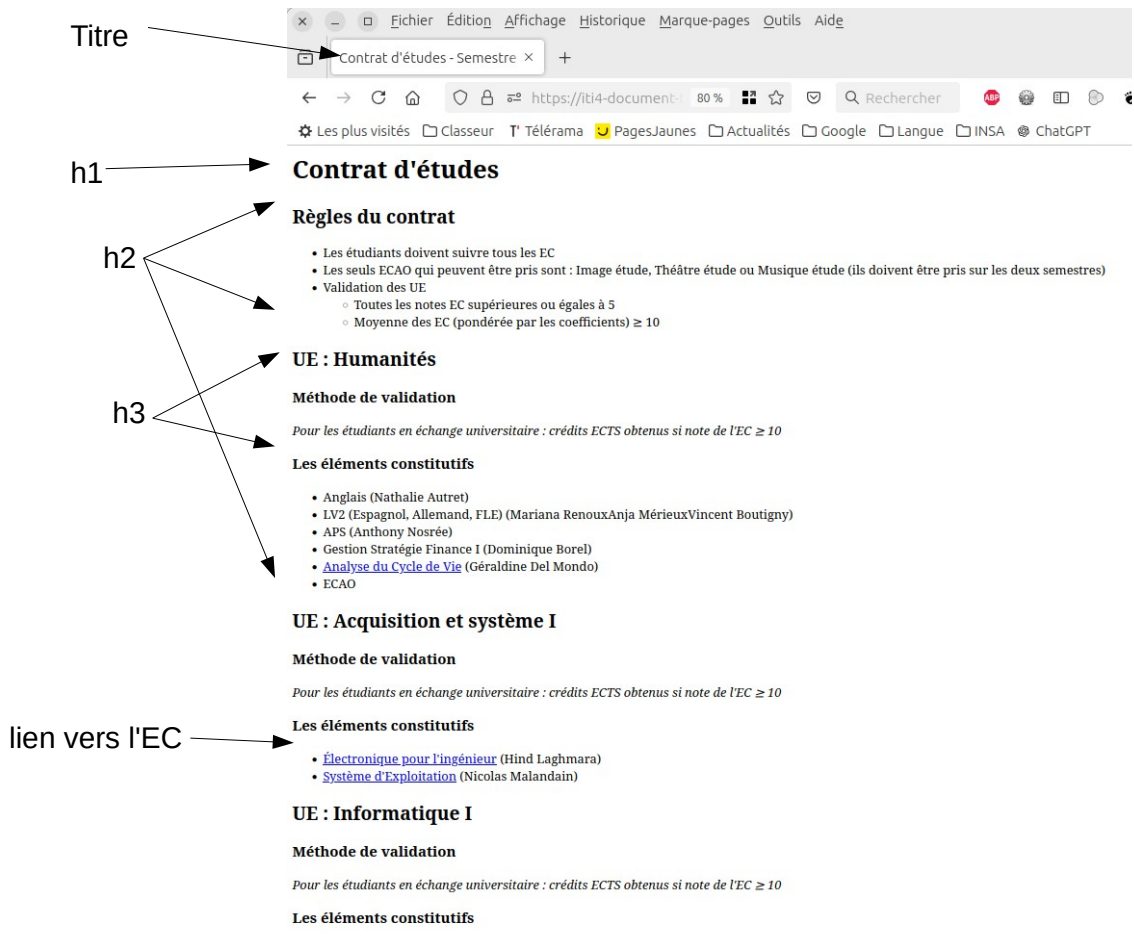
Titre

Fichier Édition Affichage Historique Marque-pages Outils Aide

Contrat d'études - Semestre ×   +

https://iti4-document- 80 %   Rechercher

Les plus visités  Classeur  Télérama  PagesJaunes  Actualités  Google  Langue  INSA  ChatGPT

h1

# Contrat d'études

h2

## Règles du contrat

- Les étudiants doivent suivre tous les EC
- Les seuls ECAO qui peuvent être pris sont : Image étude, Théâtre étude ou Musique étude (ils doivent être pris sur les deux semestres)
- Validation des UE
  - Toutes les notes EC supérieures ou égales à 5
  - Moyenne des EC (pondérée par les coefficients) $\geq 10$

## UE : Humanités

h3

### Méthode de validation

*Pour les étudiants en échange universitaire : crédits ECTS obtenus si note de l'EC $\geq 10$*

### Les éléments constitutifs

- Anglais (Nathalie Autret)
- LV2 (Espagnol, Allemand, FLE) (Mariana RenouxAnja MérieuxVincent Boutigny)
- APS (Anthony Nosrée)
- Gestion Stratégie Finance I (Dominique Borel)
- Analyse du Cycle de Vie (Géraldine Del Mondo)
- ECAO

## UE : Acquisition et système I

### Méthode de validation

*Pour les étudiants en échange universitaire : crédits ECTS obtenus si note de l'EC $\geq 10$*

### Les éléments constitutifs

lien vers l'EC

- Électronique pour l'ingénieur (Hind Laghmara)
- Système d'Exploitation (Nicolas Malandain)

## UE : Informatique I

### Méthode de validation

*Pour les étudiants en échange universitaire : crédits ECTS obtenus si note de l'EC $\geq 10$*

### Les éléments constitutifs